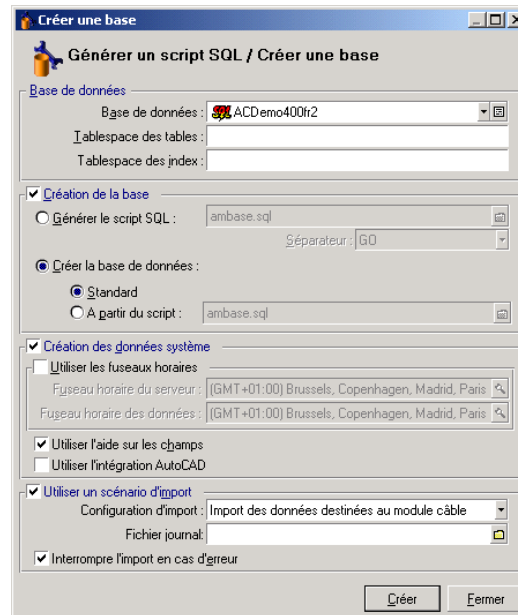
Créer une base

Générer un script SQL / Créer une base

Base de données

Base de données : ACDemo400fr2

Tablespace des tables :

Tablespace des index :

Création de la base

Générer le script SQL : ambase.sql

Séparateur : GO

Créer la base de données :

Standard

A partir du script : ambase.sql

Création des données système

Utiliser les fuseaux horaires

Fuseau horaire du serveur : (GMT+01:00) Brussels, Copenhagen, Madrid, Paris

Fuseau horaire des données : (GMT+01:00) Brussels, Copenhagen, Madrid, Paris

Utiliser l'aide sur les champs

Utiliser l'intégration AutoCAD

Utiliser un scénario d'import

Configuration d'import : Import des données destinées au module câble

Fichier journal :

Interrompre l'import en cas d'erreur

Créer

Fermer